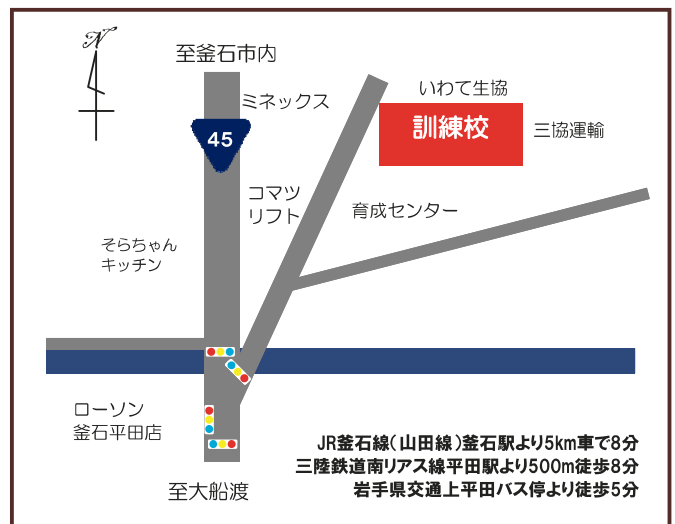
N

至釜石市内

ミネックス

45

いわて生協

訓練校

三協運輸

コマツ
リフト

育成センター

そらちゃん
キッチン

ローソン
釜石平田店

至大船渡

JR釜石線（山田線）釜石駅より5km車で8分
三陸鉄道南リアス線平田駅より500m徒歩8分
岩手県交通上平田バス停より徒歩5分